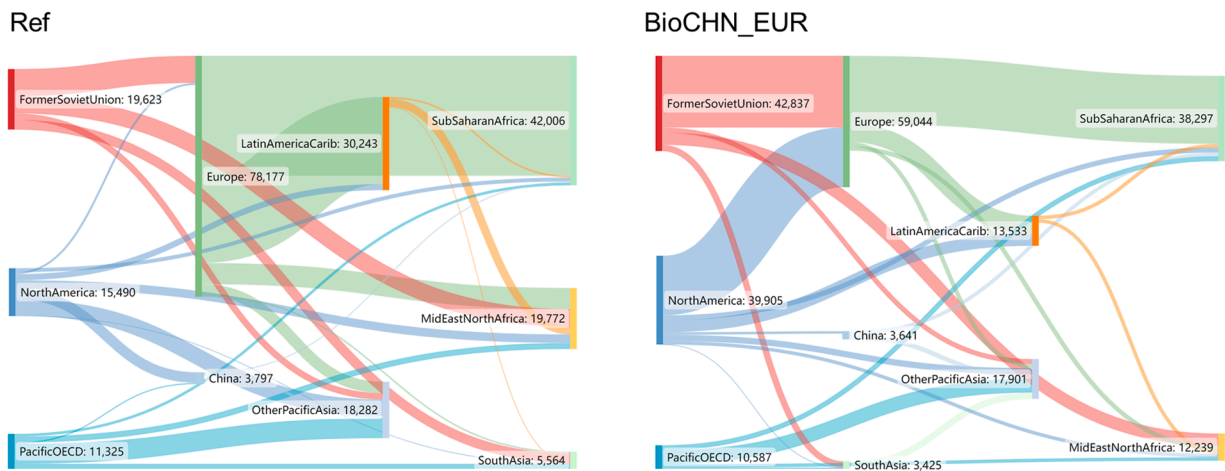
Ref

FormerSovietUnion: 19,623
LatinAmericaCarib: 30,243
SubSaharanAfrica: 42,006
Europe: 78,177
NorthAmerica: 15,490
MidEastNorthAfrica: 19,772
China: 3,797
OtherPacificAsia: 18,282
PacificOECD: 11,325
SouthAsia: 5,564

BioCHN_EUR

FormerSovietUnion: 42,837
Europe: 59,044
SubSaharanAfrica: 38,297
LatinAmericaCarib: 13,533
NorthAmerica: 39,905
China: 3,641
OtherPacificAsia: 17,901
MidEastNorthAfrica: 12,239
PacificOECD: 10,587
SouthAsia: 3,425